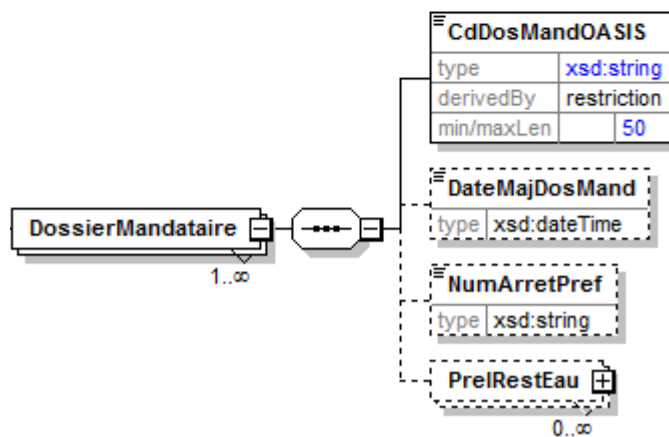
DossierMandataire
1..∞

CdDosMandOASIS

| type | xsd:string |
|---|---|
| derivedBy | restriction |
| min/maxLen | 50 |

DateMajDosMand

| type | xsd:dateTime |
|---|---|

NumArretPref

| type | xsd:string |
|---|---|

PrelRestEau
0..∞